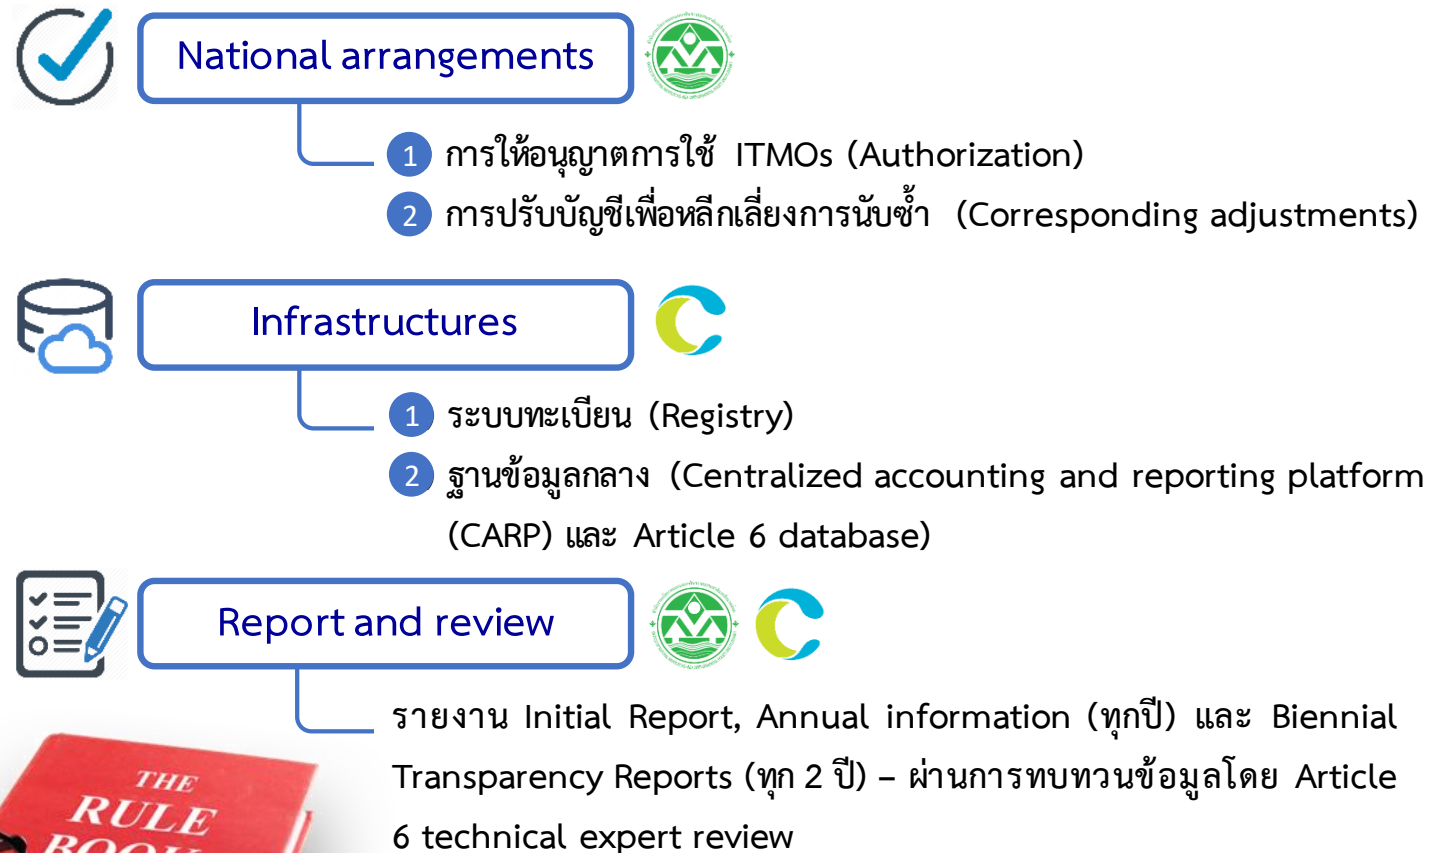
National arrangements

1 การให้อนุญาตการใช้ ITMOs (Authorization)

2 การปรับบัญชีเพื่อหลีกเลี่ยงการนับซ้ำ (Corresponding adjustments)

Infrastructures

1 ระบบทะเบียน (Registry)

2 ฐานข้อมูลกลาง (Centralized accounting and reporting platform (CARP) และ Article 6 database)

Report and review

รายงาน Initial Report, Annual information (ทุกปี) และ Biennial Transparency Reports (ทุก 2 ปี) – ผ่านการทบทวนข้อมูลโดย Article 6 technical expert review

THE RULE BOO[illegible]